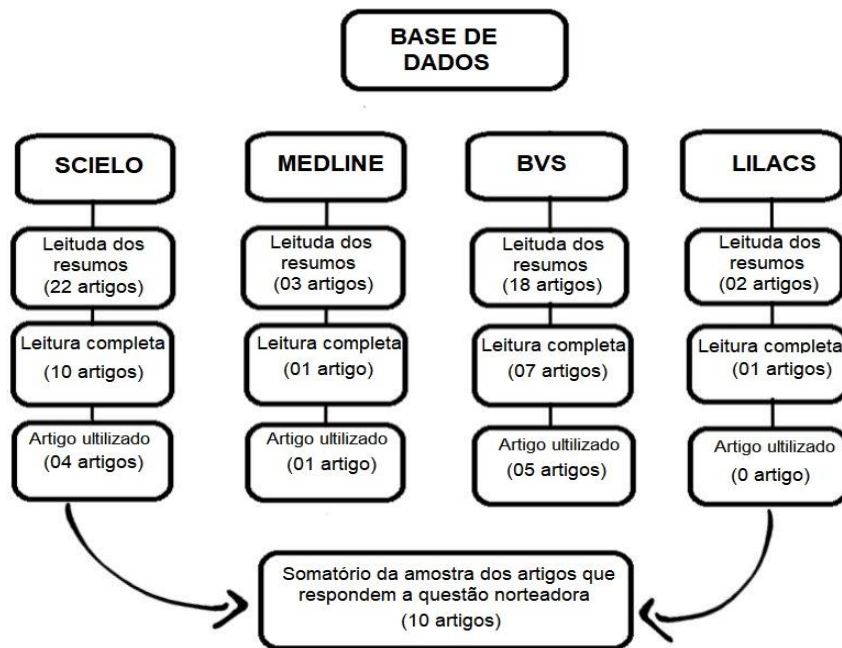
BASE DE DADOS

SCIELO

Leituda dos resumos (22 artigos)

Leitura completa (10 artigos)

Artigo ultilizado (04 artigos)

MEDLINE

Leituda dos resumos (03 artigos)

Leitura completa (01 artigo)

Artigo ultilizado (01 artigo)

BVS

Leituda dos resumos (18 artigos)

Leitura completa (07 artigos)

Artigo ultilizado (05 artigos)

LILACS

Leituda dos resumos (02 artigos)

Leitura completa (01 artigos)

Artigo ultilizado (0 artigo)

Somatório da amostra dos artigos que respondem a questão norteadora (10 artigos)